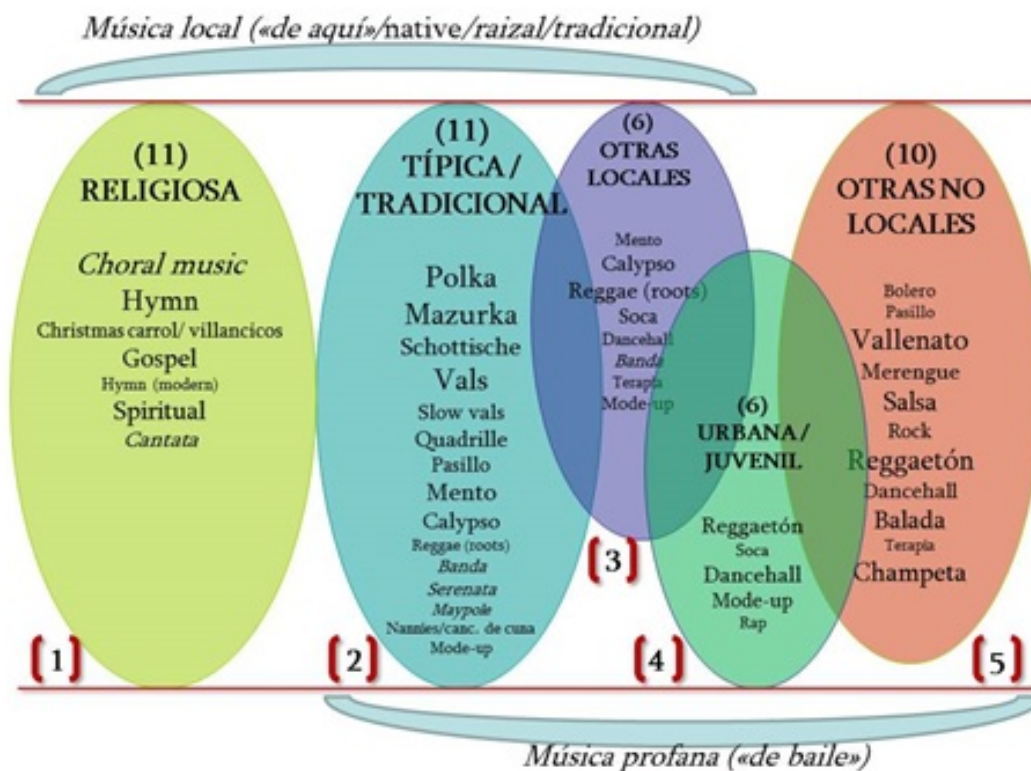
Música local («de aquí»/native/raizal/tradicional)

(11)
RELIGIOSA

Choral music
Hymn
Christmas carrol/ villancicos
Gospel
Hymn (modern)
Spiritual
Cantata

1

(11)
TÍPICA / TRADICIONAL

Polka
Mazurka
Schottische
Vals
Slow vals
Quadrille
Pasillo
Mento
Calypso
Reggae (roots)
Banda
Serenata
Maypole
Nannies/canc. de cuna
Mode-up

2

(6)
OTRAS LOCALES

Mento
Calypso
Reggae (roots)
Soca
Dancehall
Banda
Terapia
Mode-up

3

(6)
URBANA / JUVENIL

Reggaetón
Soca
Dancehall
Mode-up
Rap

4

(10)
OTRAS NO LOCALES

Bolero
Pasillo
Vallenato
Merengue
Salsa
Rock
Reggaetón
Dancehall
Balada
Terapia
Champeta

5

Música profana («de baile»)